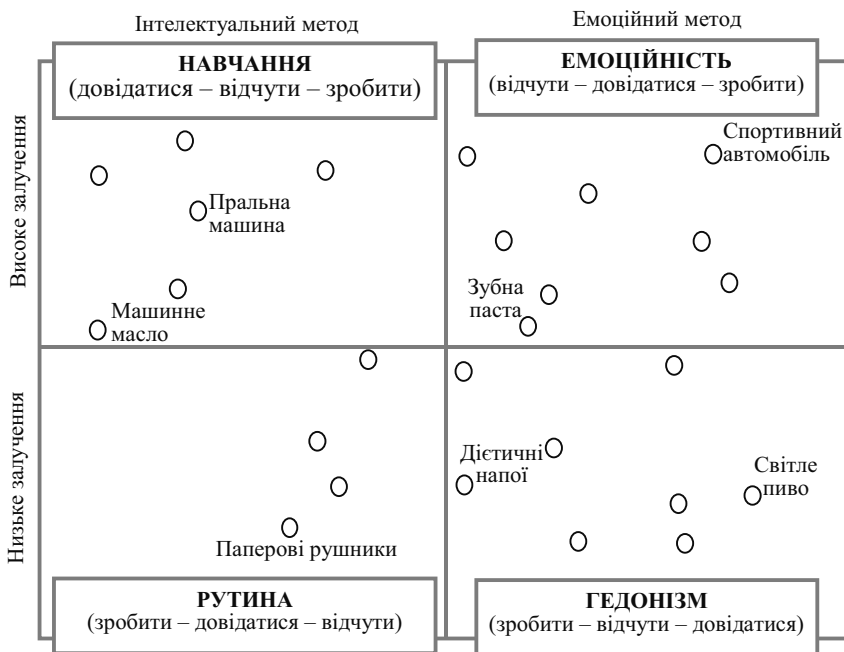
Інтелектуальний метод

Емоційний метод

НАВЧАННЯ
(довідатися – відчути – зробити)

ЕМОЦІЙНІСТЬ
(відчути – довідатися – зробити)

Високе залучення

Спортивний автомобіль

Пральна машина

Зубна паста

Машинне масло

Низьке залучення

Дієтичні напої

Світле пиво

Паперові рушники

РУТИНА
(зробити – довідатися – відчути)

ГЕДОНІЗМ
(зробити – відчути – довідатися)